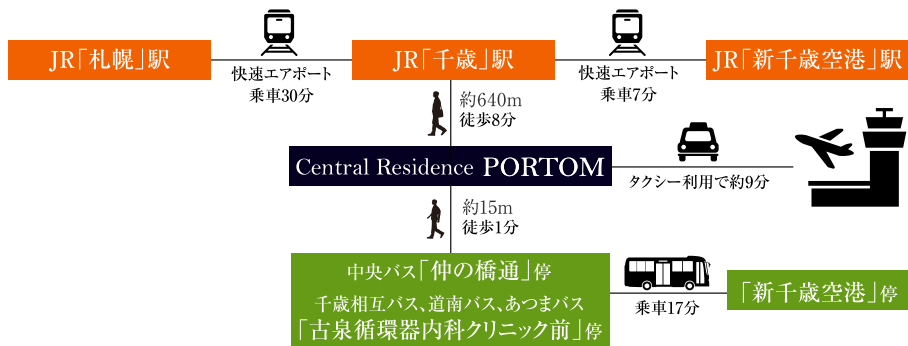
JR「札幌」駅

快速エアポート
乗車30分

JR「千歳」駅

快速エアポート
乗車7分

JR「新千歳空港」駅

約640m
徒歩8分

Central Residence PORTOM

タクシー利用で約9分

約15m
徒歩1分

中央バス「仲の橋通」停
千歳相互バス、道南バス、あつまバス
「古泉循環器内科クリニック前」停

乗車17分

「新千歳空港」停